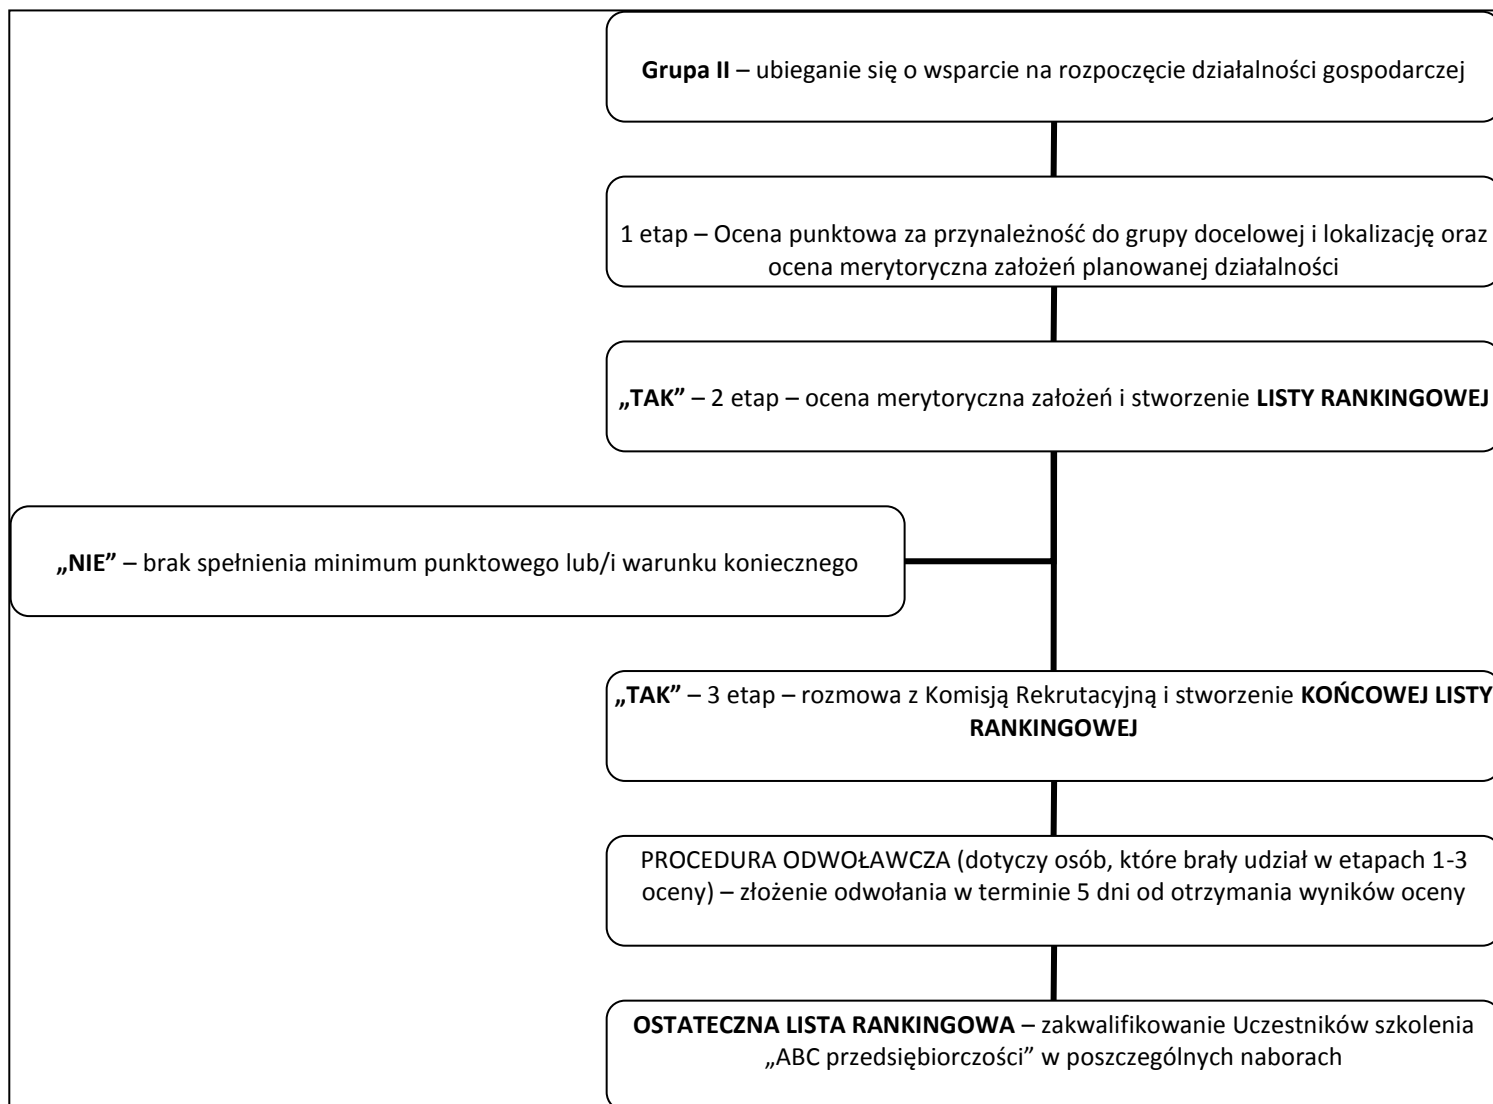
**Grupa II** – ubieganie się o wsparcie na rozpoczęcie działalności gospodarczej

1 etap – Ocena punktowa za przynależność do grupy docelowej i lokalizację oraz ocena merytoryczna założeń planowanej działalności

**„TAK”** – 2 etap – ocena merytoryczna założeń i stworzenie **LISTY RANKINGOWEJ**

**„NIE”** – brak spełnienia minimum punktowego lub/i warunku koniecznego

**„TAK”** – 3 etap – rozmowa z Komisją Rekrutacyjną i stworzenie **KOŃCOWEJ LISTY RANKINGOWEJ**

PROCEDURA ODWOŁAWCZA (dotyczy osób, które brały udział w etapach 1-3 oceny) – złożenie odwołania w terminie 5 dni od otrzymania wyników oceny

**OSTATECZNA LISTA RANKINGOWA** – zakwalifikowanie Uczestników szkolenia „ABC przedsiębiorczości" w poszczególnych naborach